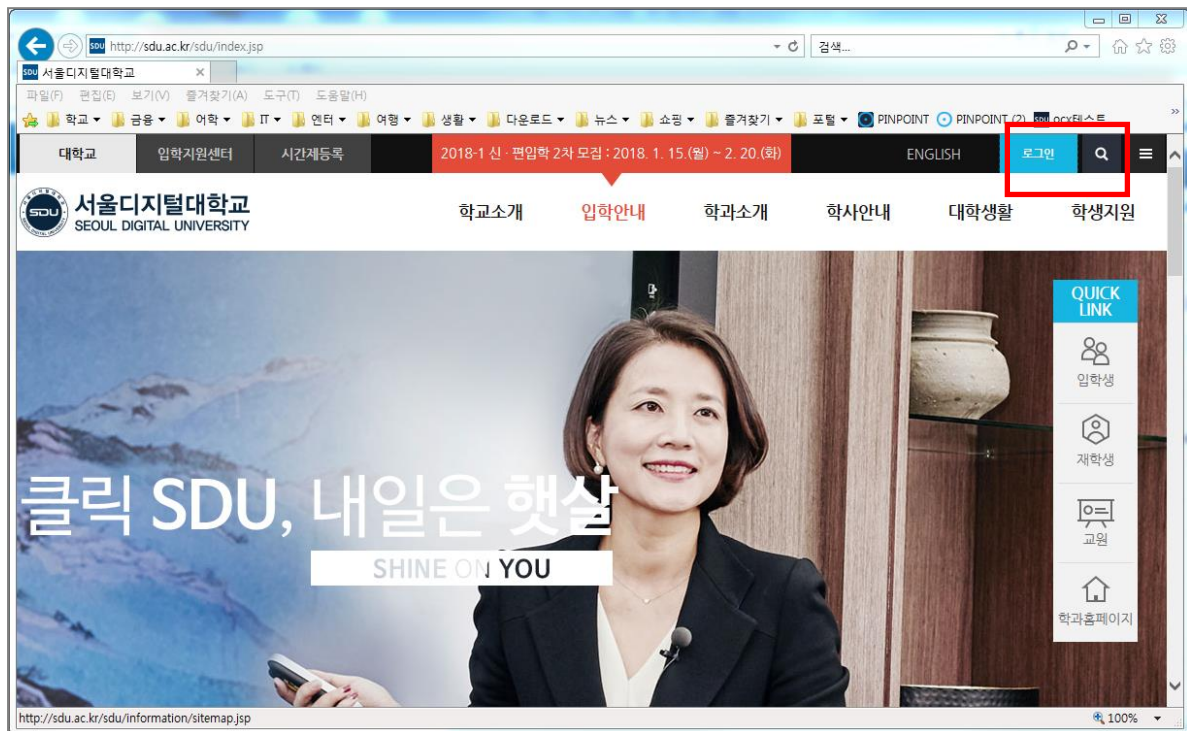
http://sdu.ac.kr/sdu/index.jsp
검색...
서울디지털대학교
파일(F) 편집(E) 보기(V) 즐겨찾기(A) 도구(T) 도움말(H)
학교 ▾ 금융 ▾ 어학 ▾ IT ▾ 엔터 ▾ 여행 ▾ 생활 ▾ 다운로드 ▾ 뉴스 ▾ 쇼핑 ▾ 즐겨찾기 ▾ 포털 ▾ PINPOINT PINPOINT (2) ocx테스트
대학교 입학지원센터 시간제등록 2018-1 신 · 편입학 2차 모집 : 2018. 1. 15.(월) ~ 2. 20.(화) ENGLISH 로그인
서울디지털대학교 SEOUL DIGITAL UNIVERSITY
학교소개 입학안내 학과소개 학사안내 대학생활 학생지원
QUICK LINK
입학생
재학생
교원
학과홈페이지
클릭 SDU, 내일은 햇살
SHINE ON YOU
http://sdu.ac.kr/sdu/information/sitemap.jsp
100%